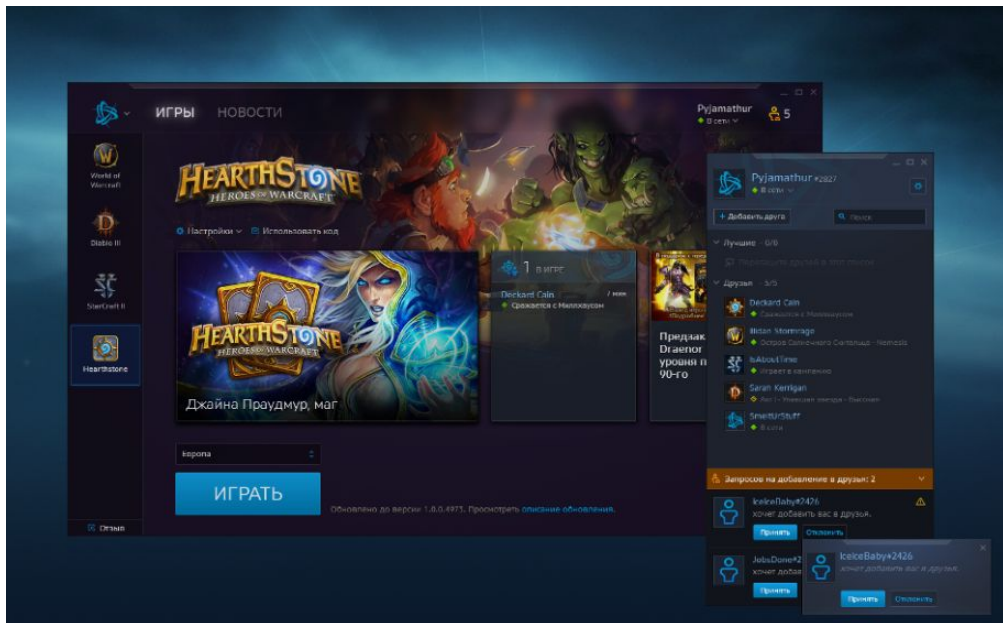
ИГРЫ НОВОСТИ

Pyjamathur
В сети

5

World of Warcraft

Diablo III

StarCraft II

Hearthstone

Отзыв

HEARTHSTONE
HEROES OF WARCRAFT

Настройки Использовать код

HEARTHSTONE
HEROES OF WARCRAFT

Джайна Праудмур, маг

1 В ИГРЕ

Deckard Cain
Сражается с Миллхаусом

Предзак
Draenor
уровни
90-го

Европа

ИГРАТЬ

Обновлено до версии 1.0.0.4973. Просмотреть описание обновления.

Pyjamathur#2827
В сети

+ Добавить друга

Поиск

Лучшие – 0/0

Друзья – 3/5

Deckard Cain
Сражается с Миллхаусом

Illidan Stormrage
Остров Солнечного Скитальца - Nemesis

IsAboutTime
Играет в кампанию

Sarah Kerrigan
Акт I - Ужасная жатва - Высокий

SmellsOfStuff
В сети

Запросов на добавление в друзья: 2

IceIceBaby#2426
хочет добавить вас в друзья.

Принять Отклонить

JebsDone#2
хочет доб

Принять

IceIceBaby#2426
хочет добавить вас в друзья.

Принять Отклонить